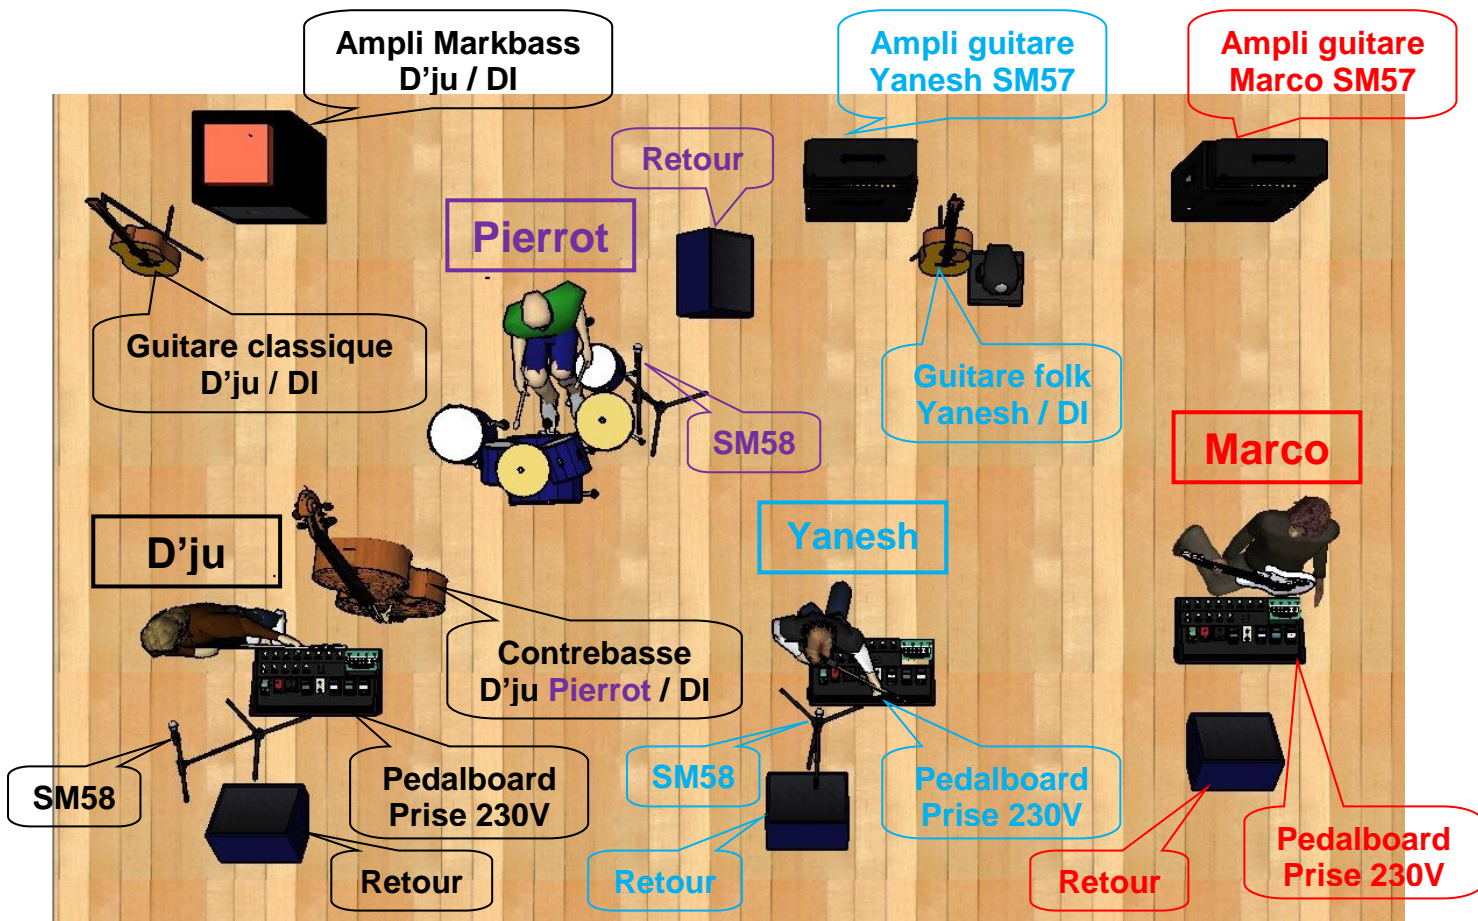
Ampli Markbass
D'ju / DI

Ampli guitare
Yanesh SM57

Ampli guitare
Marco SM57

Retour

Pierrot

Guitare classique
D'ju / DI

Guitare folk
Yanesh / DI

SM58

Marco

D'ju

Yanesh

Contrebasse
D'ju Pierrot / DI

SM58

Pedalboard
Prise 230V

SM58

Pedalboard
Prise 230V

Pedalboard
Prise 230V

Retour

Retour

Retour